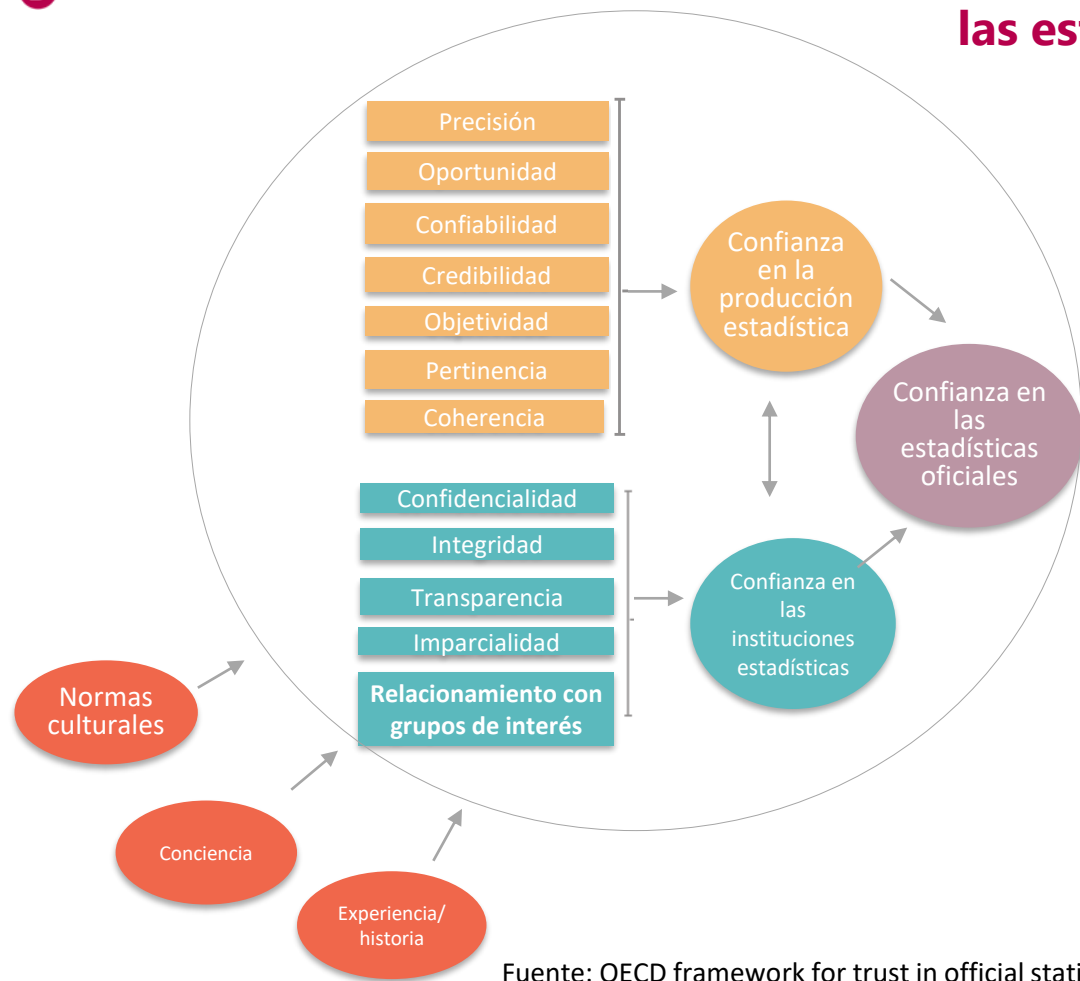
las est

Precisión

Oportunidad

Confiabilidad

Credibilidad

Objetividad

Pertinencia

Coherencia

Confianza en la producción estadística

Confianza en las estadísticas oficiales

Confidencialidad

Integridad

Transparencia

Imparcialidad

Relacionamiento con grupos de interés

Confianza en las instituciones estadísticas

Normas culturales

Conciencia

Experiencia/ historia

Fuente: OECD framework for trust in official stati